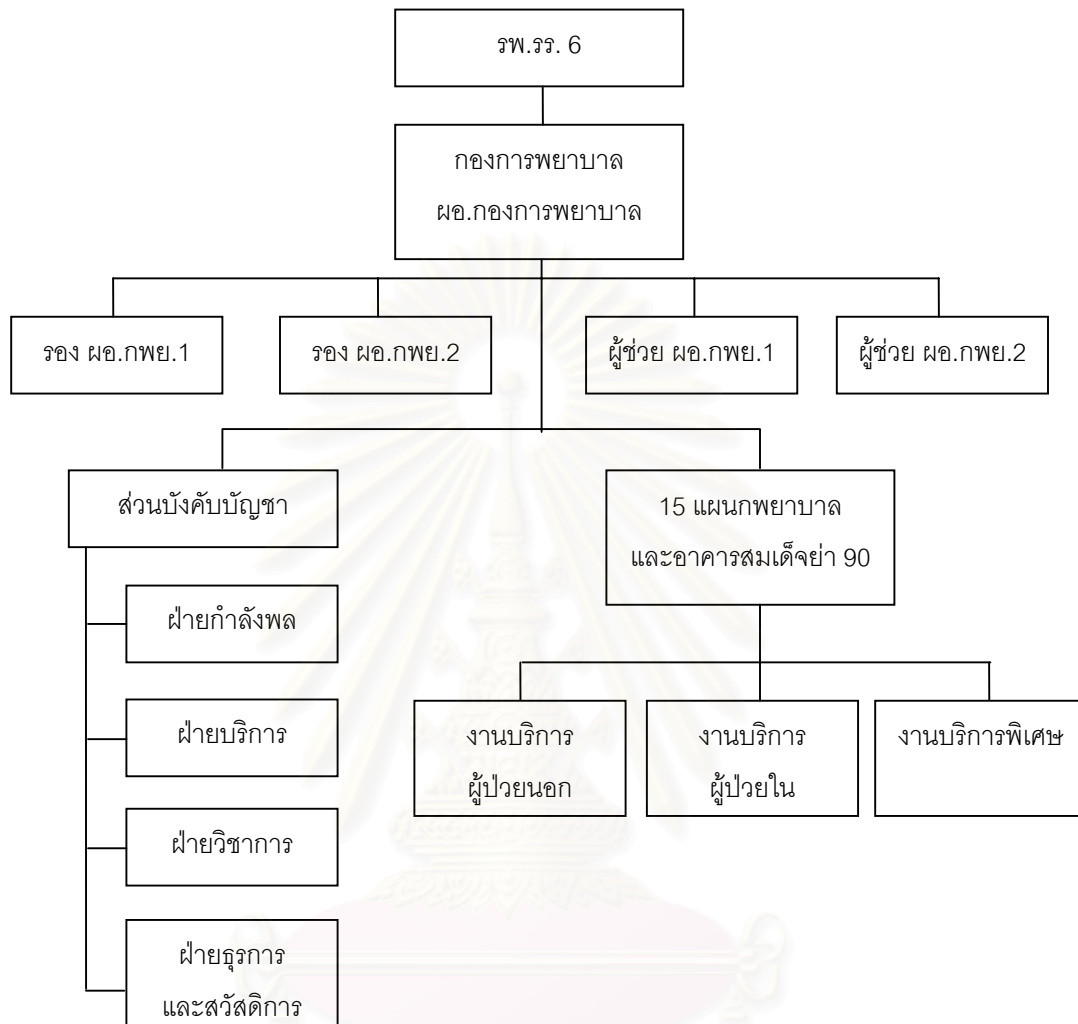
รพ.รร. 6

กองการพยาบาล
ผอ.กองการพยาบาล

รอง ผอ.กพย.1

รอง ผอ.กพย.2

ผู้ช่วย ผอ.กพย.1

ผู้ช่วย ผอ.กพย.2

ส่วนบังคับบัญชา

15 แผนกพยาบาล
และอาคารสมเด็จย่า 90

ฝ่ายกำลังพล

ฝ่ายบริการ

ฝ่ายวิชาการ

ฝ่ายธุรการ
และสวัสดิการ

งานบริการ
ผู้ป่วยนอก

งานบริการ
ผู้ป่วยใน

งานบริการพิเศษ